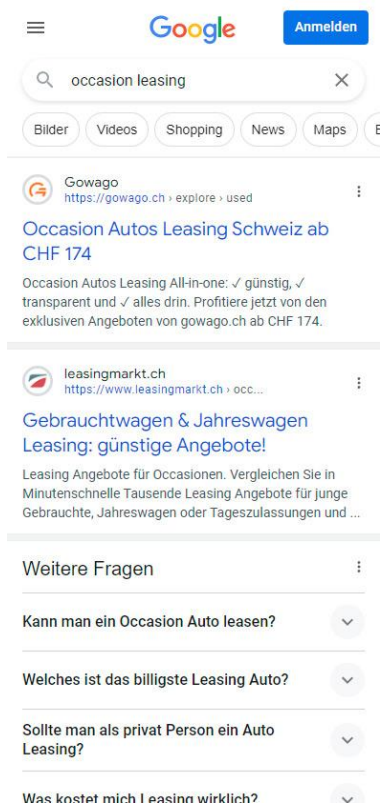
Google

Anmelden

occasion leasing

Bilder
Videos
Shopping
News
Maps
B

Gowago
https://gowago.ch › explore › used

Occasion Autos Leasing Schweiz ab CHF 174

Occasion Autos Leasing All-in-one: ✓ günstig, ✓ transparent und ✓ alles drin. Profitiere jetzt von den exklusiven Angeboten von gowago.ch ab CHF 174.

leasingmarkt.ch
https://www.leasingmarkt.ch › occ...

Gebrauchtwagen & Jahreswagen Leasing: günstige Angebote!

Leasing Angebote für Occasionen. Vergleichen Sie in Minutenschnelle Tausende Leasing Angebote für junge Gebrauchte, Jahreswagen oder Tageszulassungen und ...

Weitere Fragen

Kann man ein Occasion Auto leasen?

Welches ist das billigste Leasing Auto?

Sollte man als privat Person ein Auto Leasing?

Was kostet mich Leasing wirklich?